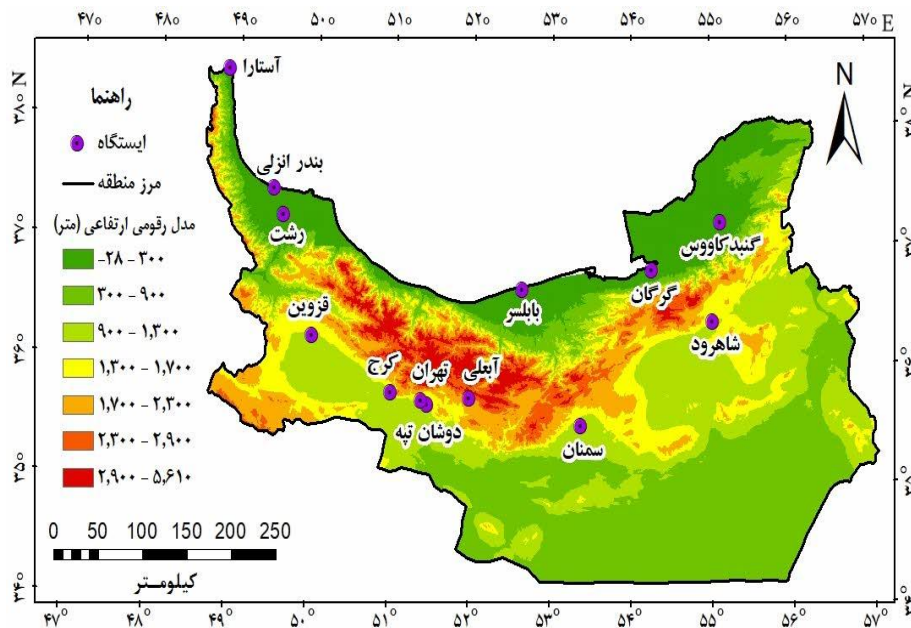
۴۷° ۴۸° ۴۹° ۵۰° ۵۱° ۵۲° ۵۳° ۵۴° ۵۵° ۵۶° ۵۷° E

N
۳۸°
۳۷°
۳۶°
۳۵°
۳۴°

راهنما
ایستگاه
مرز منطقه
مدل رقومی ارتفاعی (متر)
-۲۸ - ۳۰۰
۳۰۰ - ۹۰۰
۹۰۰ - ۱,۳۰۰
۱,۳۰۰ - ۱,۷۰۰
۱,۷۰۰ - ۲,۳۰۰
۲,۳۰۰ - ۲,۹۰۰
۲,۹۰۰ - ۵,۶۱۰

0 50 100 150 200 250
کیلومتر

آستارا
بندر انزلی
رشت
قزوین
کرج
تهران
دوشان تپه
آبعلی
بابلسر
سمنان
گرگان
گنبد کاووس
شاهرود

N

۴۷° ۴۸° ۴۹° ۵۰° ۵۱° ۵۲° ۵۳° ۵۴° ۵۵° ۵۶° ۵۷°